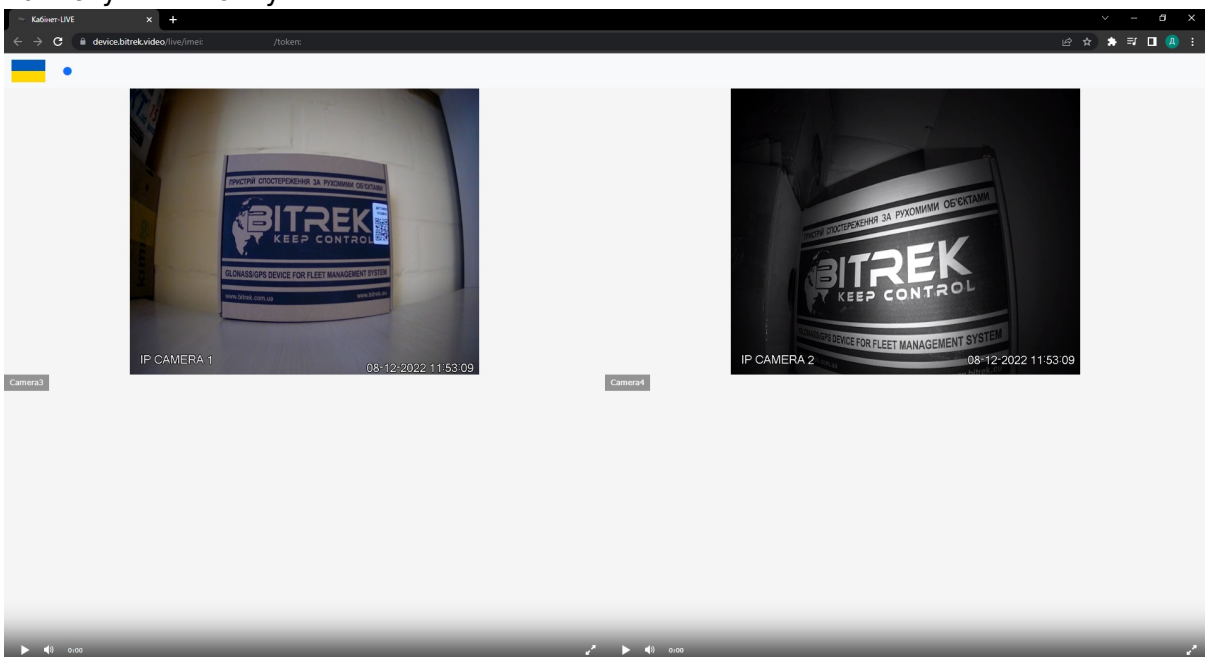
Кабінет-LIVE

device.bitrek.video/live/imei: /token:

ПРИСТРІЙ СПОСТЕРЕЖЕННЯ ЗА РУХОМИМИ ОБ'ЄКТАМИ
BITREK
KEEP CONTROL
GLONASS/GPS DEVICE FOR FLEET MANAGEMENT SYSTEM
www.bitrek.com.ua
www.bitrek.eu
IP CAMERA 1
08-12-2022 11:53:09

ПРИСТРІЙ СПОСТЕРЕЖЕННЯ ЗА РУХОМИМИ ОБ'ЄКТАМИ
BITREK
KEEP CONTROL
GLONASS/GPS DEVICE FOR FLEET MANAGEMENT SYSTEM
IP CAMERA 2
08-12-2022 11:53:09

Camera3
Camera4

0:00
0:00